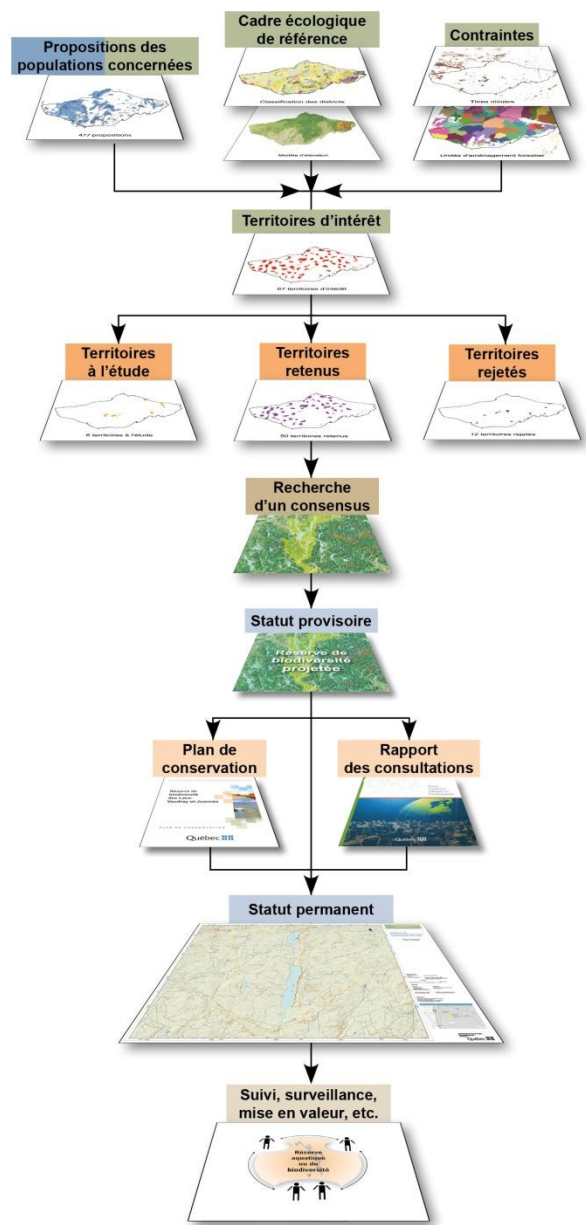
Propositions des populations concernées

477 propositions

Cadre écologique de référence

Classification des districts

Modèle d'élévation

Contraintes

Titres miniers

Unités d'aménagement forestier

Territoires d'intérêt

67 territoires d'intérêt

Territoires à l'étude

5 territoires à l'étude

Territoires retenus

50 territoires retenus

Territoires rejetés

12 territoires rejetés

Recherche d'un consensus

Statut provisoire

Réserve de biodiversité projetée

Plan de conservation

Réserve de biodiversité des Lacs Vaudray et Joannès

PLAN DE CONSERVATION

Québec

Rapport des consultations

Québec

Statut permanent

Québec

Suivi, surveillance, mise en valeur, etc.

Réserve aquatique ou de biodiversité